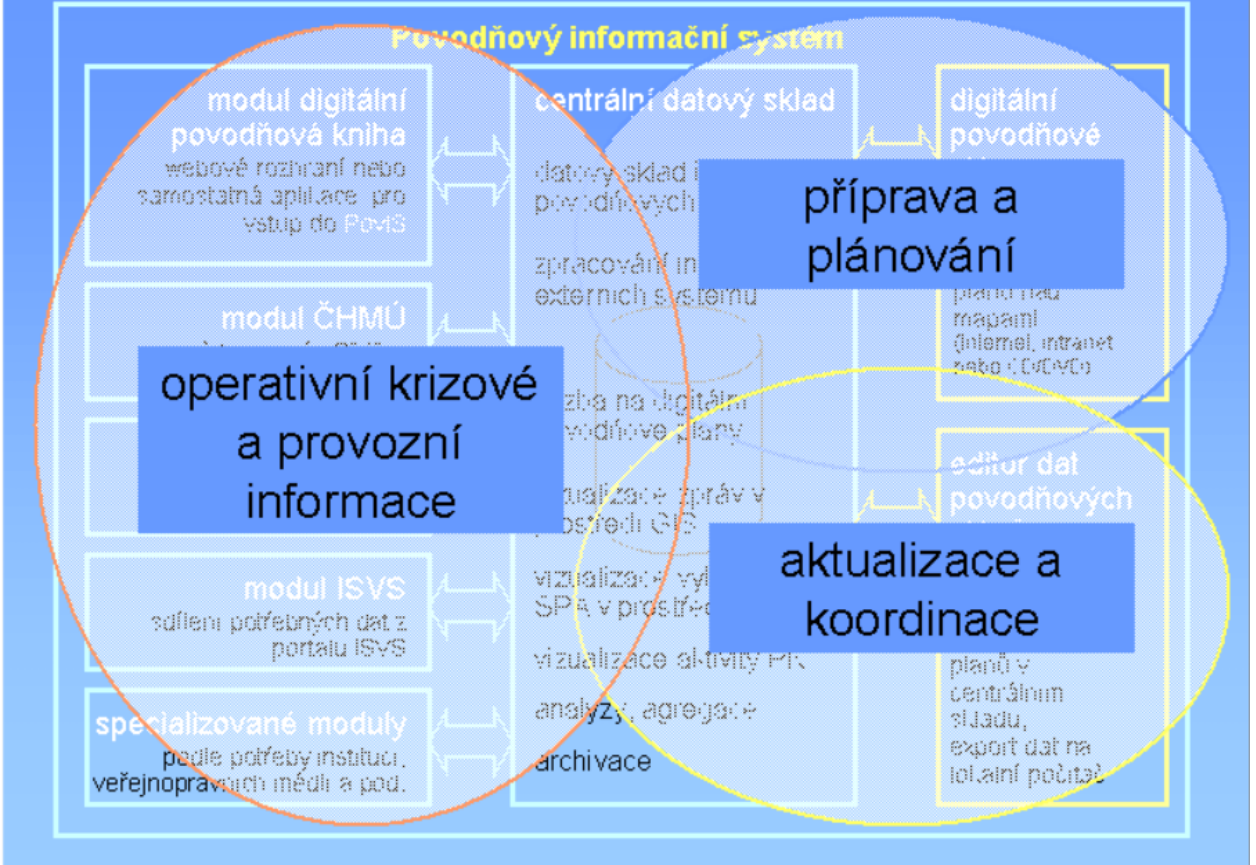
Povodňový informační systém

modul digitální povodňová kniha
webové rozhraní nebo samostatná aplikace pro vstup do PovIS

modul ČHMÚ

modul ISVS
sdílení potřebných dat z portálu ISVS

specializované moduly
podle potřeby institucí, veřejnoprávních médií a pod.

centrální datový sklad
datový sklad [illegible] povodňových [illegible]
zpracování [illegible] externích systémů
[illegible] na digitální povodňové plány
vizualizace zpráv v prostředí GIS
vizualizace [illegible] SPA v prostředí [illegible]
vizualizace aktivity PK
analýzy, agregace
archivace

digitální povodňové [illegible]
plánů nad mapami (internet, intranet nebo CD/DVD)

editor dat povodňových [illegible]
plánů v centrálním skladu, export dat na lokální počítač

příprava a plánování

operativní krizové a provozní informace

aktualizace a koordinace